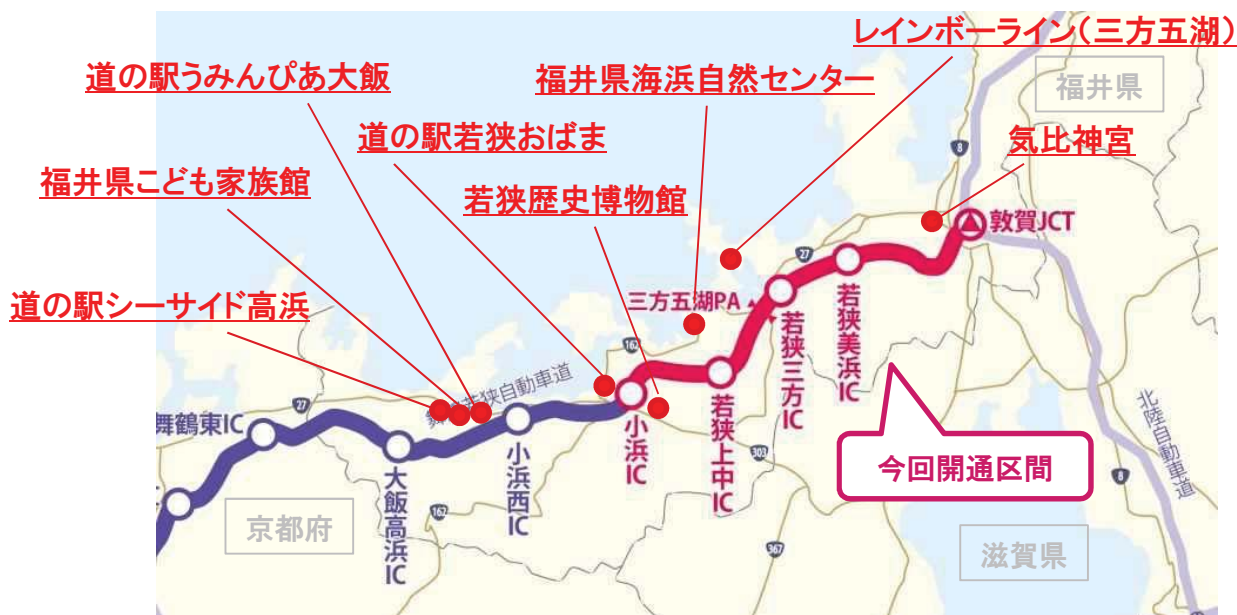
レインボーライン(三方五湖)

道の駅うみんぴあ大飯

福井県海浜自然センター

福井県

道の駅若狭おばま

気比神宮

福井県こども家族館

若狭歴史博物館

敦賀JCT

8

27

三方五湖PA

若狭美浜IC

若狭三方IC

道の駅シーサイド高浜

162

舞鶴若狭自動車道

27

小浜IC

若狭上中IC

舞鶴東IC

大飯高浜IC

小浜西IC

303

今回開通区間

北陸自動車道

8

京都府

162

367

滋賀県